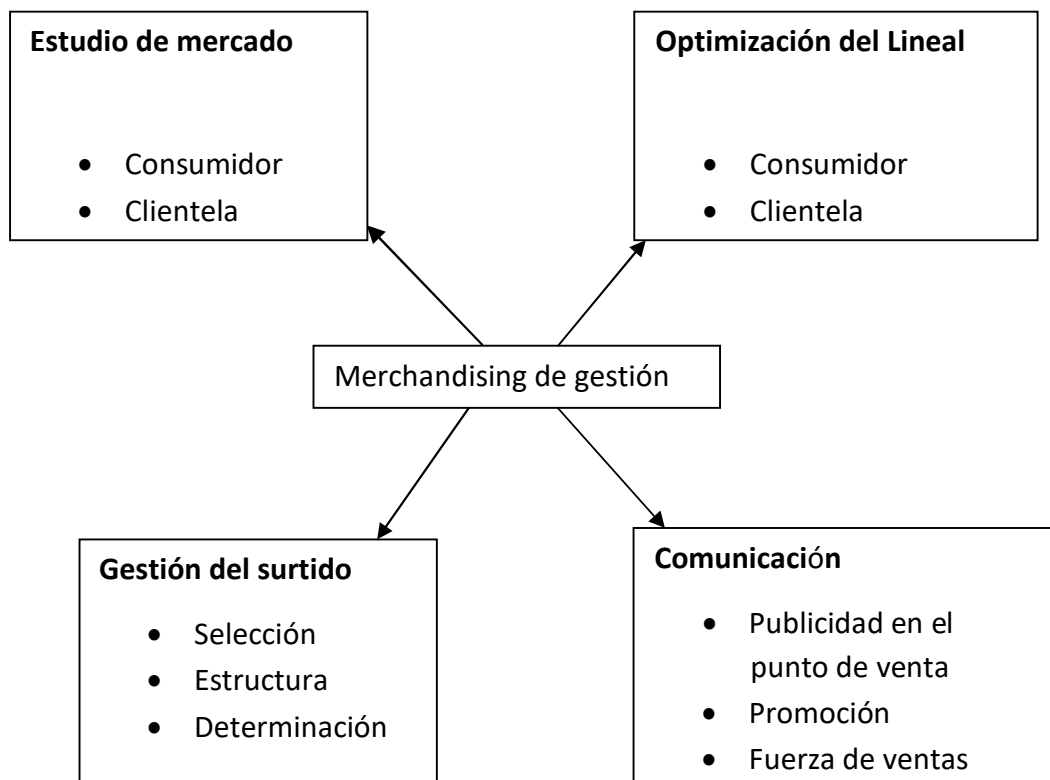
**Estudio de mercado**

- Consumidor
- Clientela

**Optimización del Lineal**

- Consumidor
- Clientela

Merchandising de gestión

**Gestión del surtido**

- Selección
- Estructura
- Determinación

**Comunicación**

- Publicidad en el punto de venta
- Promoción
- Fuerza de ventas